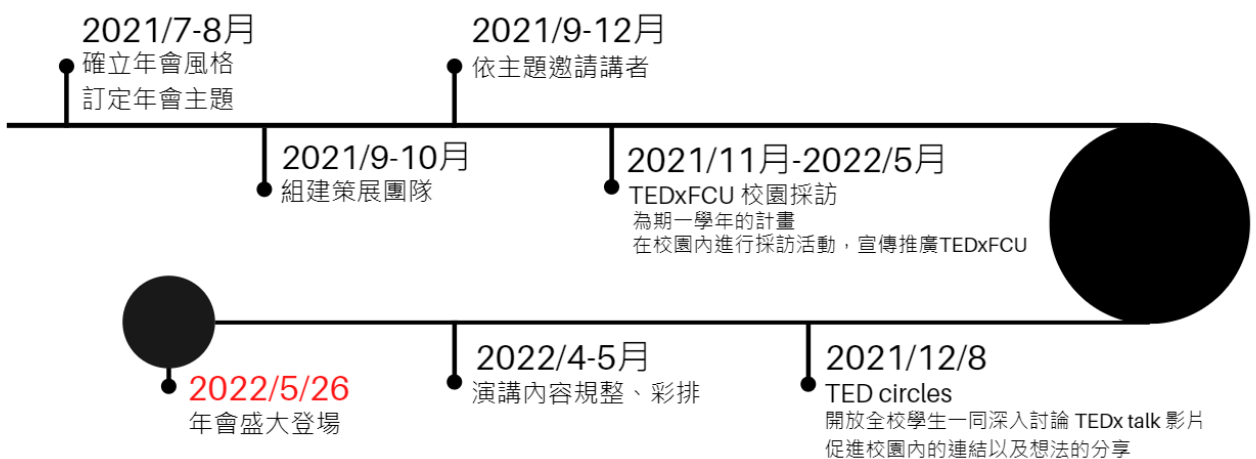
2021/7-8月
確立年會風格
訂定年會主題

2021/9-12月
依主題邀請講者

2021/9-10月
組建策展團隊

2021/11月-2022/5月
TEDxFCU 校園採訪
為期一學年的計畫
在校園內進行採訪活動，宣傳推廣TEDxFCU

2022/5/26
年會盛大登場

2022/4-5月
演講內容規整、彩排

2021/12/8
TED circles
開放全校學生一同深入討論 TEDx talk 影片
促進校園內的連結以及想法的分享